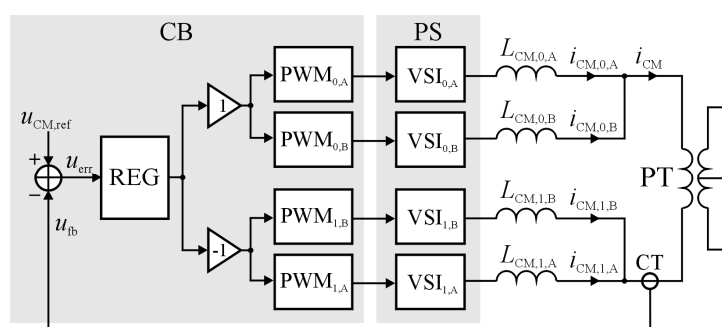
CB

PS

$u_{\mathrm{CM,ref}}$

+

−

$u_{\mathrm{err}}$

$u_{\mathrm{fb}}$

REG

1

-1

$\mathrm{PWM}_{0,\mathrm{A}}$

$\mathrm{PWM}_{0,\mathrm{B}}$

$\mathrm{PWM}_{1,\mathrm{B}}$

$\mathrm{PWM}_{1,\mathrm{A}}$

$\mathrm{VSI}_{0,\mathrm{A}}$

$\mathrm{VSI}_{0,\mathrm{B}}$

$\mathrm{VSI}_{1,\mathrm{B}}$

$\mathrm{VSI}_{1,\mathrm{A}}$

$L_{\mathrm{CM},0,\mathrm{A}}$

$i_{\mathrm{CM},0,\mathrm{A}}$

$i_{\mathrm{CM}}$

$L_{\mathrm{CM},0,\mathrm{B}}$

$i_{\mathrm{CM},0,\mathrm{B}}$

PT

$L_{\mathrm{CM},1,\mathrm{B}}$

$i_{\mathrm{CM},1,\mathrm{B}}$

$L_{\mathrm{CM},1,\mathrm{A}}$

$i_{\mathrm{CM},1,\mathrm{A}}$

CT